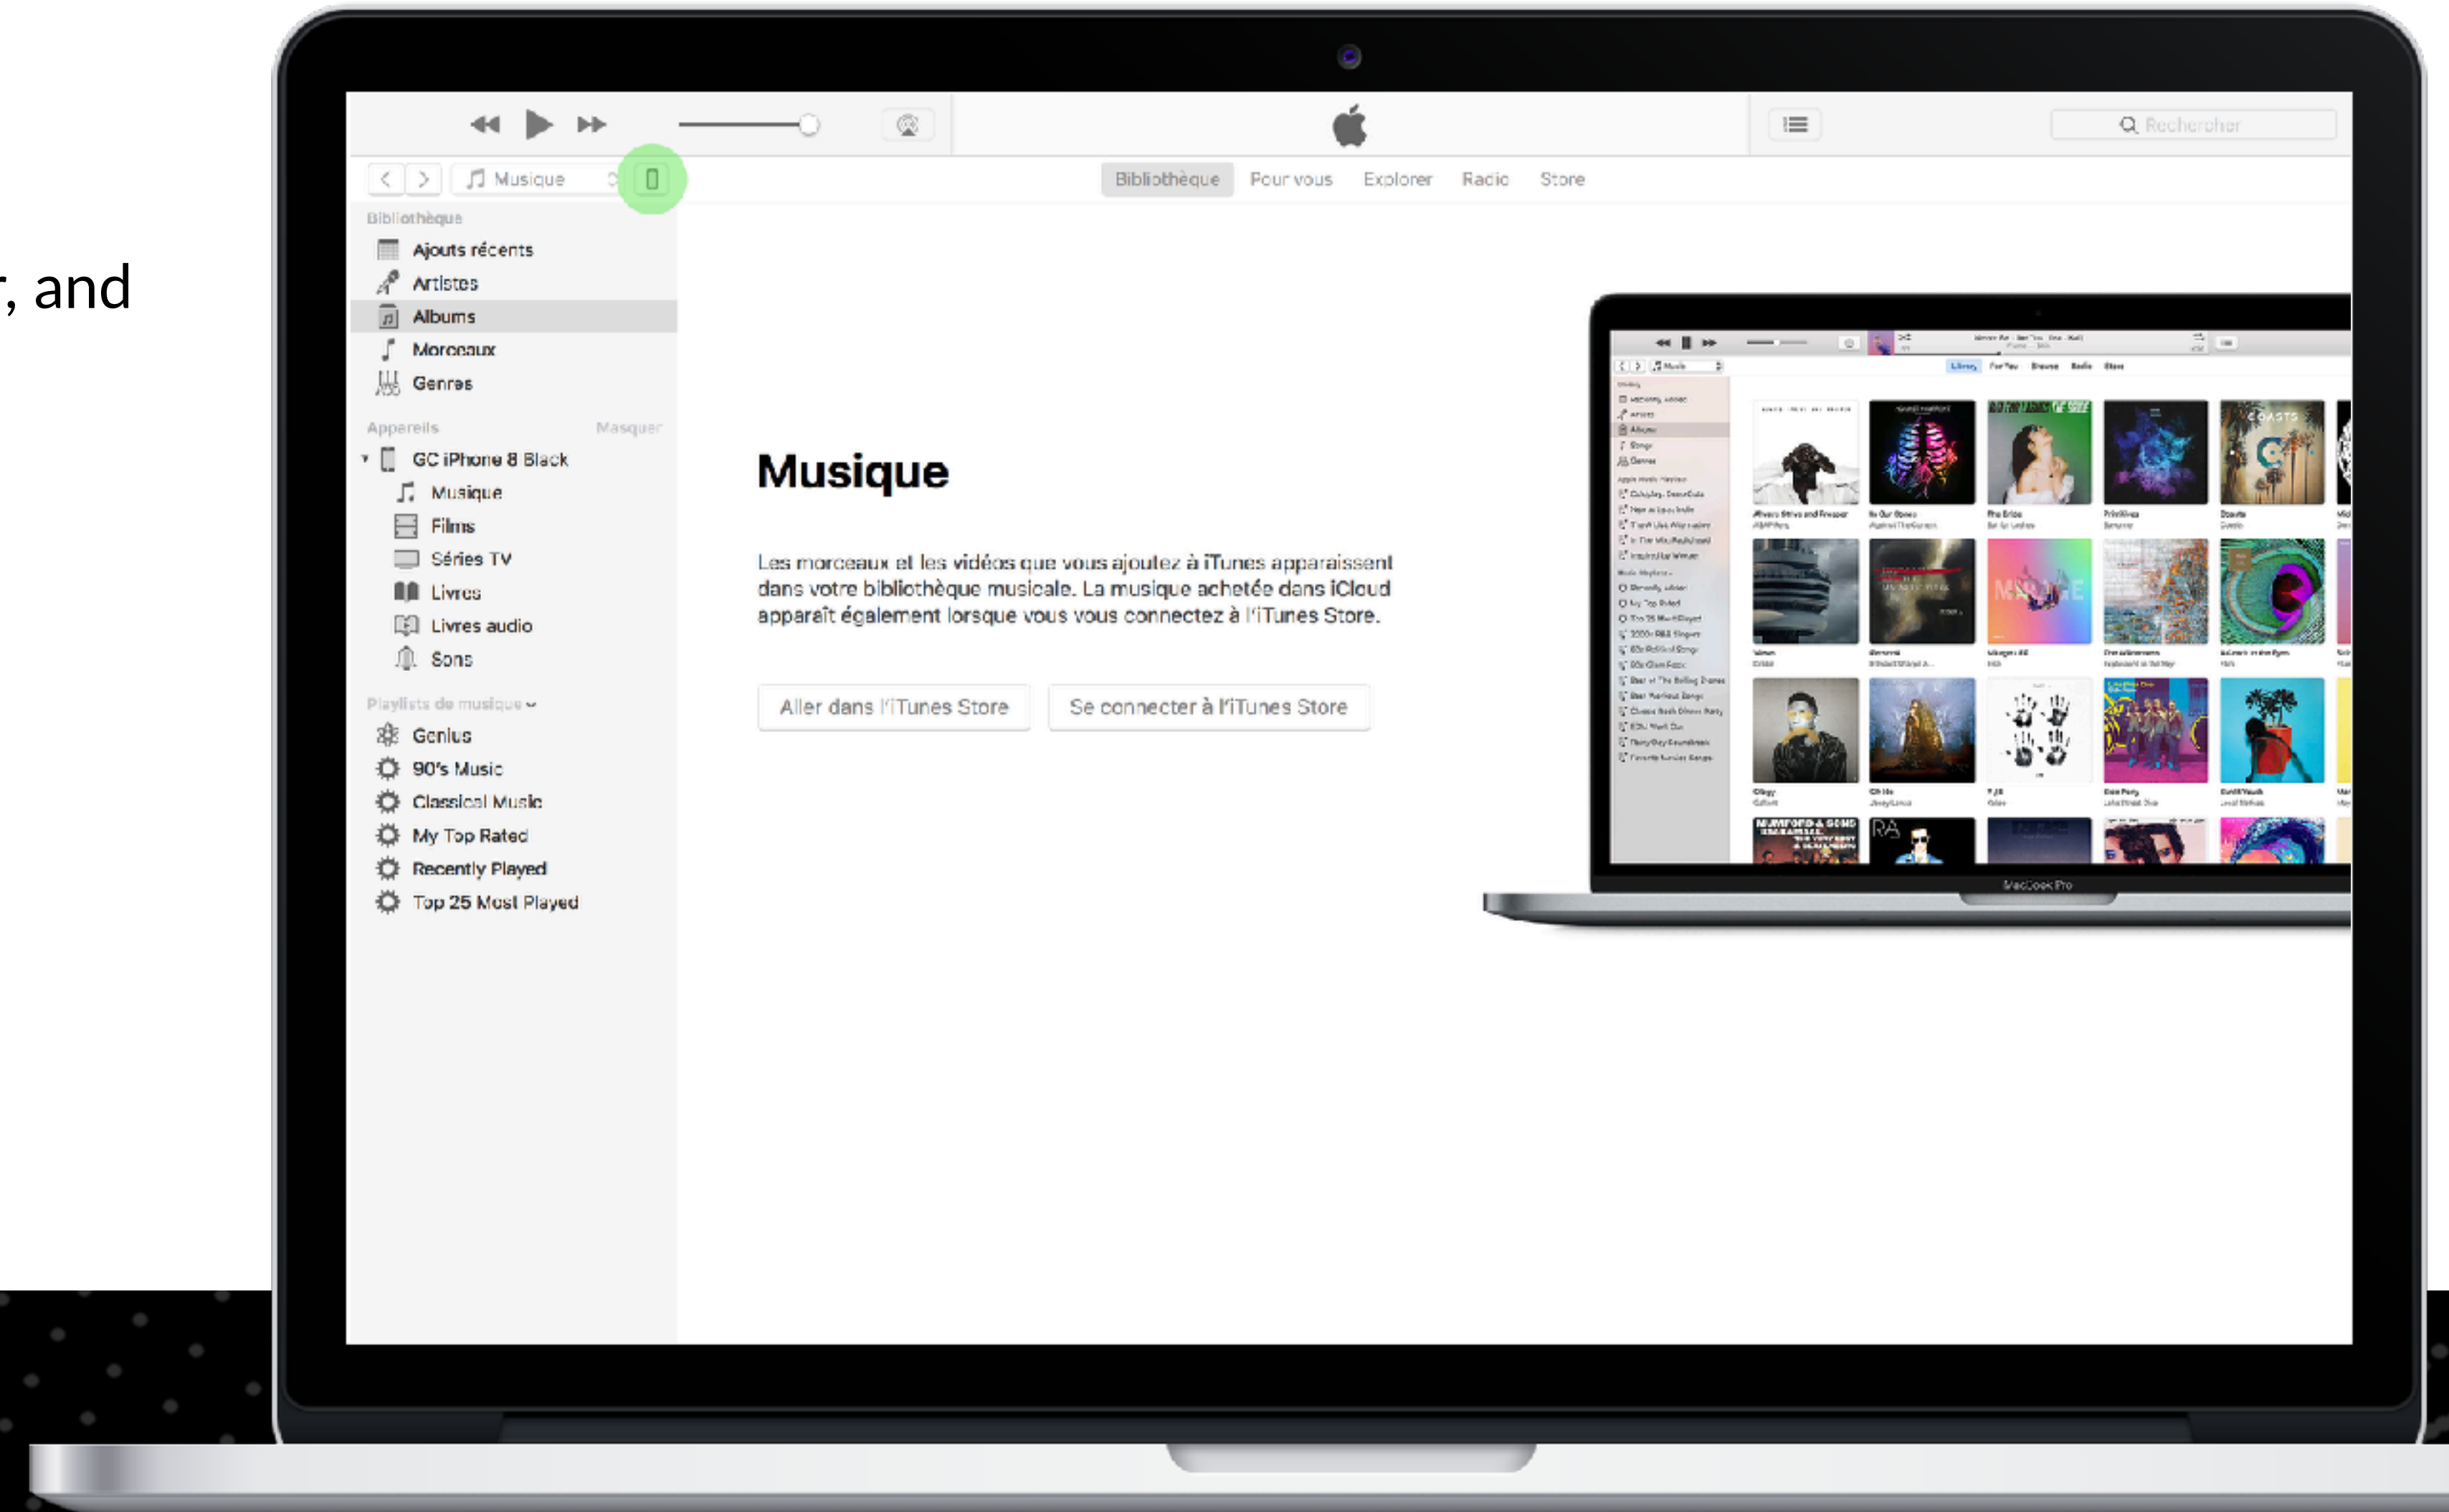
r, and

Rechercher

Musique

Bibliothèque Pour vous Explorer Radio Store

Bibliothèque
Ajouts récents
Artistes
Albums
Morceaux
Genres

Appareils Masquer
GC iPhone 8 Black
Musique
Films
Séries TV
Livres
Livres audio
Sons

Playlists de musique
Genius
90's Music
Classical Music
My Top Rated
Recently Played
Top 25 Most Played

Musique

Les morceaux et les vidéos que vous ajoutez à iTunes apparaissent dans votre bibliothèque musicale. La musique achetée dans iCloud apparaît également lorsque vous vous connectez à l'iTunes Store.

Aller dans l'iTunes Store

Se connecter à l'iTunes Store

MacBook Pro